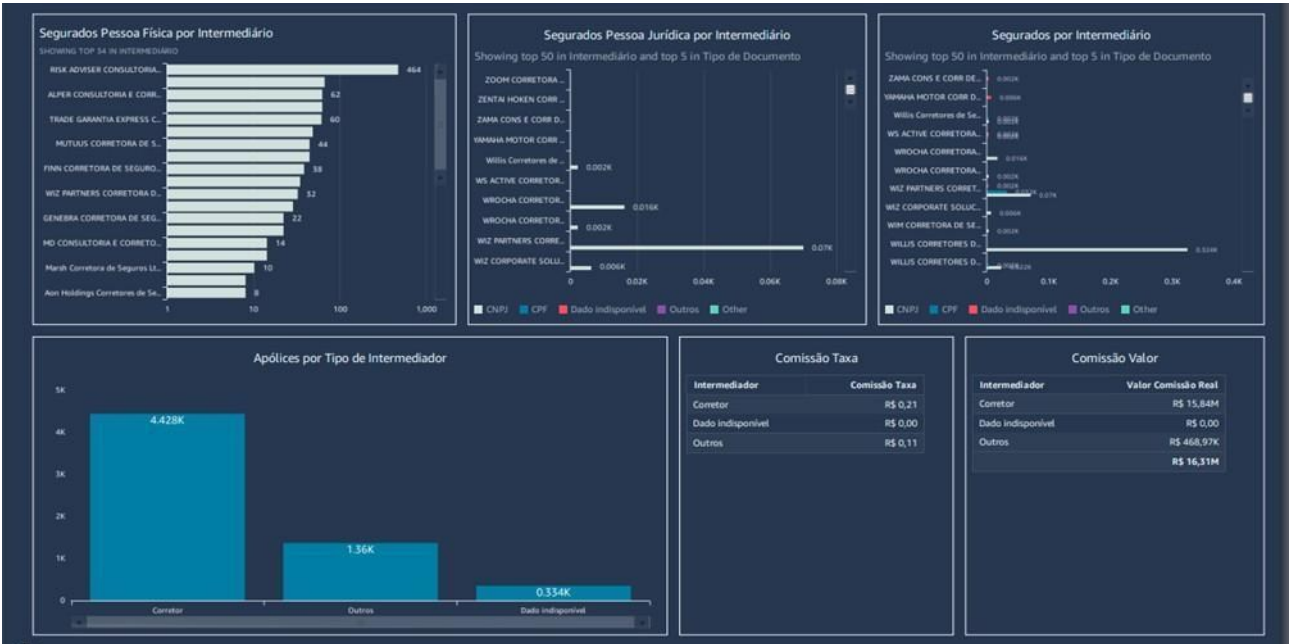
Segurados Pessoa Física por Intermediário

SHOWING TOP 54 IN INTERMEDIÁRIO

RISK ADVISER CONSULTORIA... 464
ALPER CONSULTORIA E CORR... 62
TRADE GARANTIA EXPRESS C... 60
MUTUUS CORRETORA DE S... 44
FINN CORRETORA DE SEGURO... 38
WIZ PARTNERS CORRETORA D... 32
GENEBRA CORRETORA DE SEG... 22
MD CONSULTORIA E CORRETO... 14
Marsh Corretora de Seguros Lt... 10
Aon Holdings Corretores de Se... 8

1 10 100 1,000

Segurados Pessoa Jurídica por Intermediário

Showing top 50 in Intermediário and top 5 in Tipo de Documento

ZOOM CORRETORA ...
ZENTAI HOKEN CORR ...
ZAMA CONS E CORR D...
YAMAHA MOTOR CORR ...
Willis Corretores de ... 0.002K
WS ACTIVE CORRETOR...
WROCHA CORRETOR... 0.016K
WROCHA CORRETOR... 0.002K
WIZ PARTNERS CORRE... 0.07K
WIZ CORPORATE SOLU... 0.006K

0 0.02K 0.04K 0.06K 0.08K

CNPJ CPF Dado indisponível Outros Other

Segurados por Intermediário

Showing top 50 in Intermediário and top 5 in Tipo de Documento

ZAMA CONS E CORR DE... 0.002K
YAMAHA MOTOR CORR D... 0.006K
Willis Corretores de Segu... 0.002K
WS ACTIVE CORRETORA... 0.002K
WROCHA CORRETORA... 0.016K
WROCHA CORRETORA... 0.002K
WIZ PARTNERS CORRET... 0.002K 0.07K
WIZ CORPORATE SOLUC... 0.006K
WIM CORRETORA DE SE... 0.002K
WILLIS CORRETORES D... 0.324K
WILLIS CORRETORES D... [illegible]

0 0.1K 0.2K 0.3K 0.4K

CNPJ CPF Dado indisponível Outros Other

Apólices por Tipo de Intermediador

5K
4K
3K
2K
1K
0

4.428K
1.36K
0.334K

Corretor Outros Dado indisponível

Comissão Taxa

| Intermediador | Comissão Taxa |
|---|---|
| Corretor | R$ 0,21 |
| Dado indisponível | R$ 0,00 |
| Outros | R$ 0,11 |

Comissão Valor

| Intermediador | Valor Comissão Real |
|---|---|
| Corretor | R$ 15,84M |
| Dado indisponível | R$ 0,00 |
| Outros | R$ 468,97K |
| | R$ 16,31M |